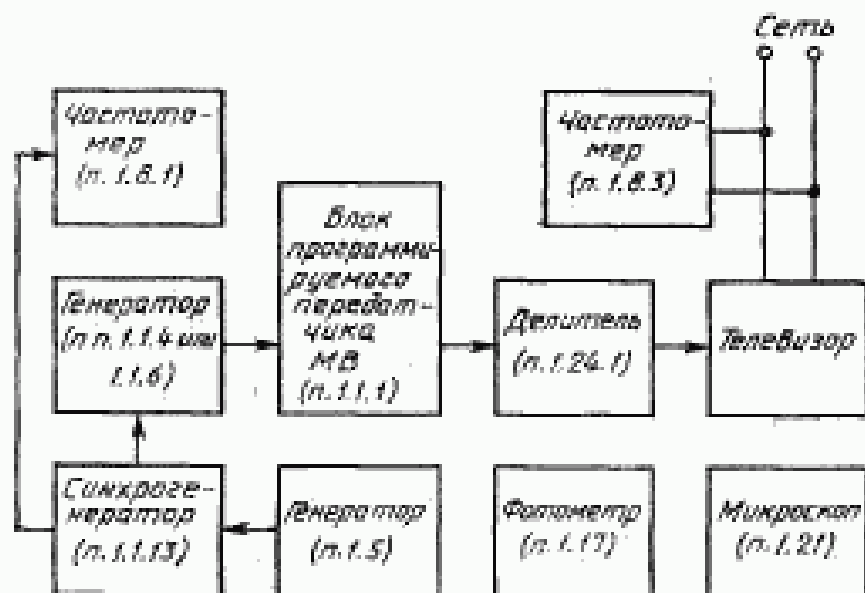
Сеть

Частотомер (п. 1.8.1)

Частотомер (п. 1.8.3)

Генератор (п.п. 1.1.4 или 1.1.6)

Блок программируемого передатчика МВ (п. 1.1.1)

Делитель (п. 1.24.1)

Телевизор

Синхрогенератор (п. 1.1.13)

Генератор (п. 1.5)

Фотометр (п. 1.17)

Микроскоп (п. 1.21)